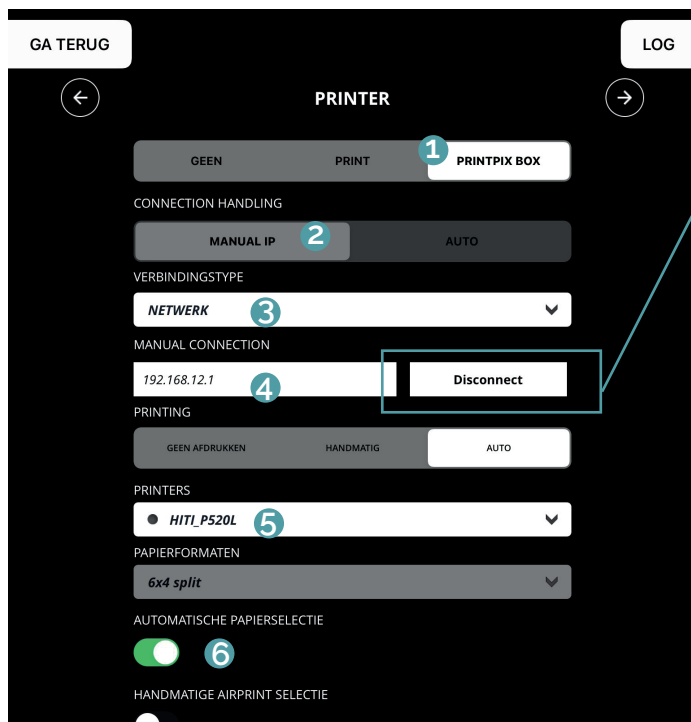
GA TERUG

LOG

PRINTER

GEEN | PRINT | 1 PRINTPIX BOX

CONNECTION HANDLING

MANUAL IP 2 | AUTO

VERBINDINGSTYPE

NETWERK 3

MANUAL CONNECTION

192.168.12.1 4

Disconnect

PRINTING

GEEN AFDRUKKEN | HANDMATIG | AUTO

PRINTERS

HITI_P520L 5

PAPIERFORMATEN

6x4 split

AUTOMATISCHE PAPIERSELECTIE

6

HANDMATIGE AIRPRINT SELECTIE